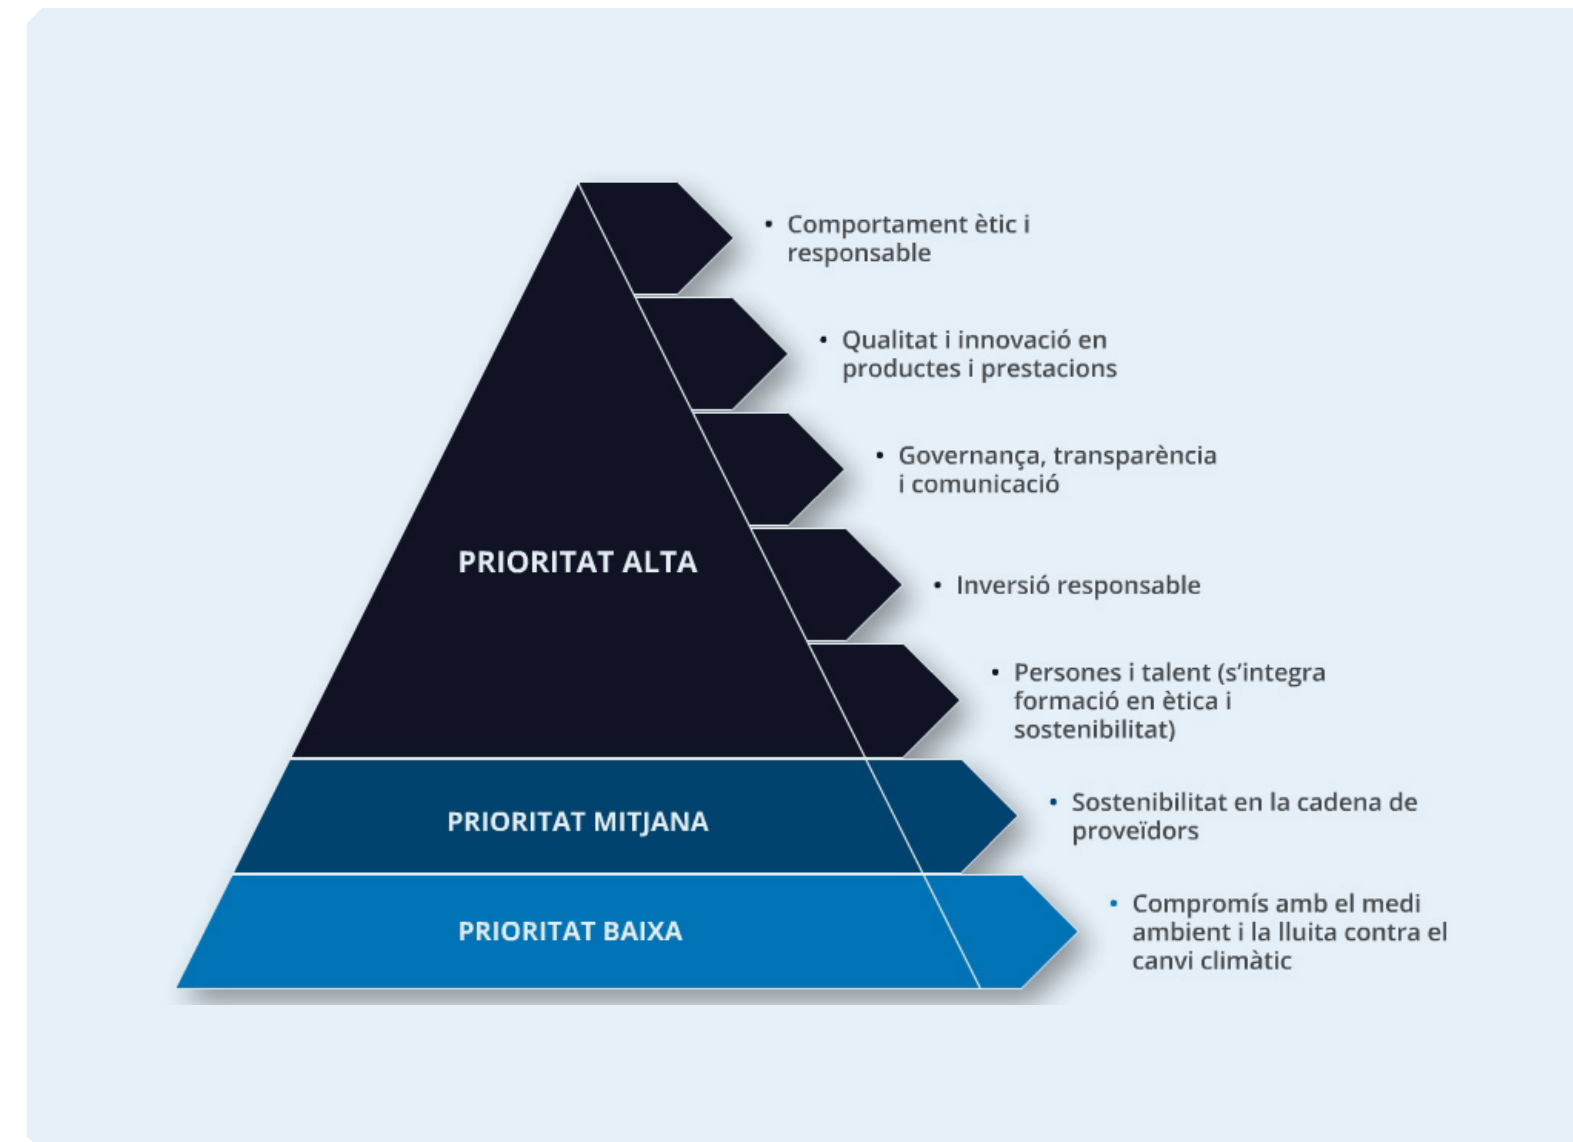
PRIORITAT ALTA

• Comportament ètic i responsable

• Qualitat i innovació en productes i prestacions

• Governança, transparència i comunicació

• Inversió responsable

• Persones i talent (s'integra formació en ètica i sostenibilitat)

PRIORITAT MITJANA

• Sostenibilitat en la cadena de proveïdors

PRIORITAT BAIXA

• Compromís amb el medi ambient i la lluita contra el canvi climàtic